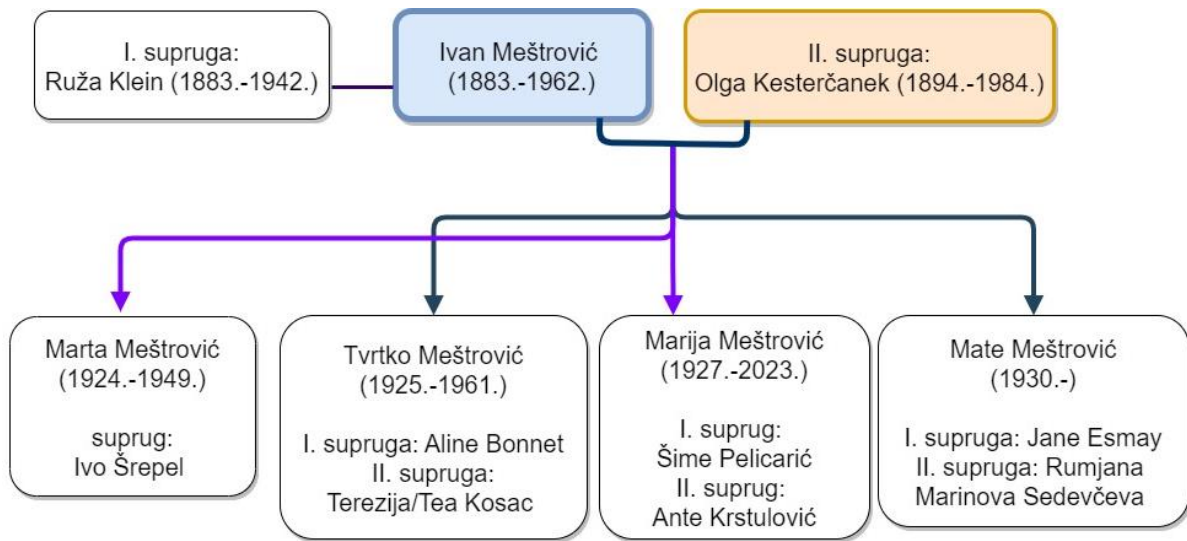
I. supruga:
Ruža Klein (1883.-1942.)

Ivan Meštrović
(1883.-1962.)

II. supruga:
Olga Kesterčanek (1894.-1984.)

Marta Meštrović
(1924.-1949.)

suprug:
Ivo Šrepel

Tvrtko Meštrović
(1925.-1961.)

I. supruga: Aline Bonnet
II. supruga:
Terezija/Tea Kosac

Marija Meštrović
(1927.-2023.)

I. suprug:
Šime Pelicarić
II. suprug:
Ante Krstulović

Mate Meštrović
(1930.-)

I. supruga: Jane Esmay
II. supruga: Rumjana
Marinova Sedevčeva